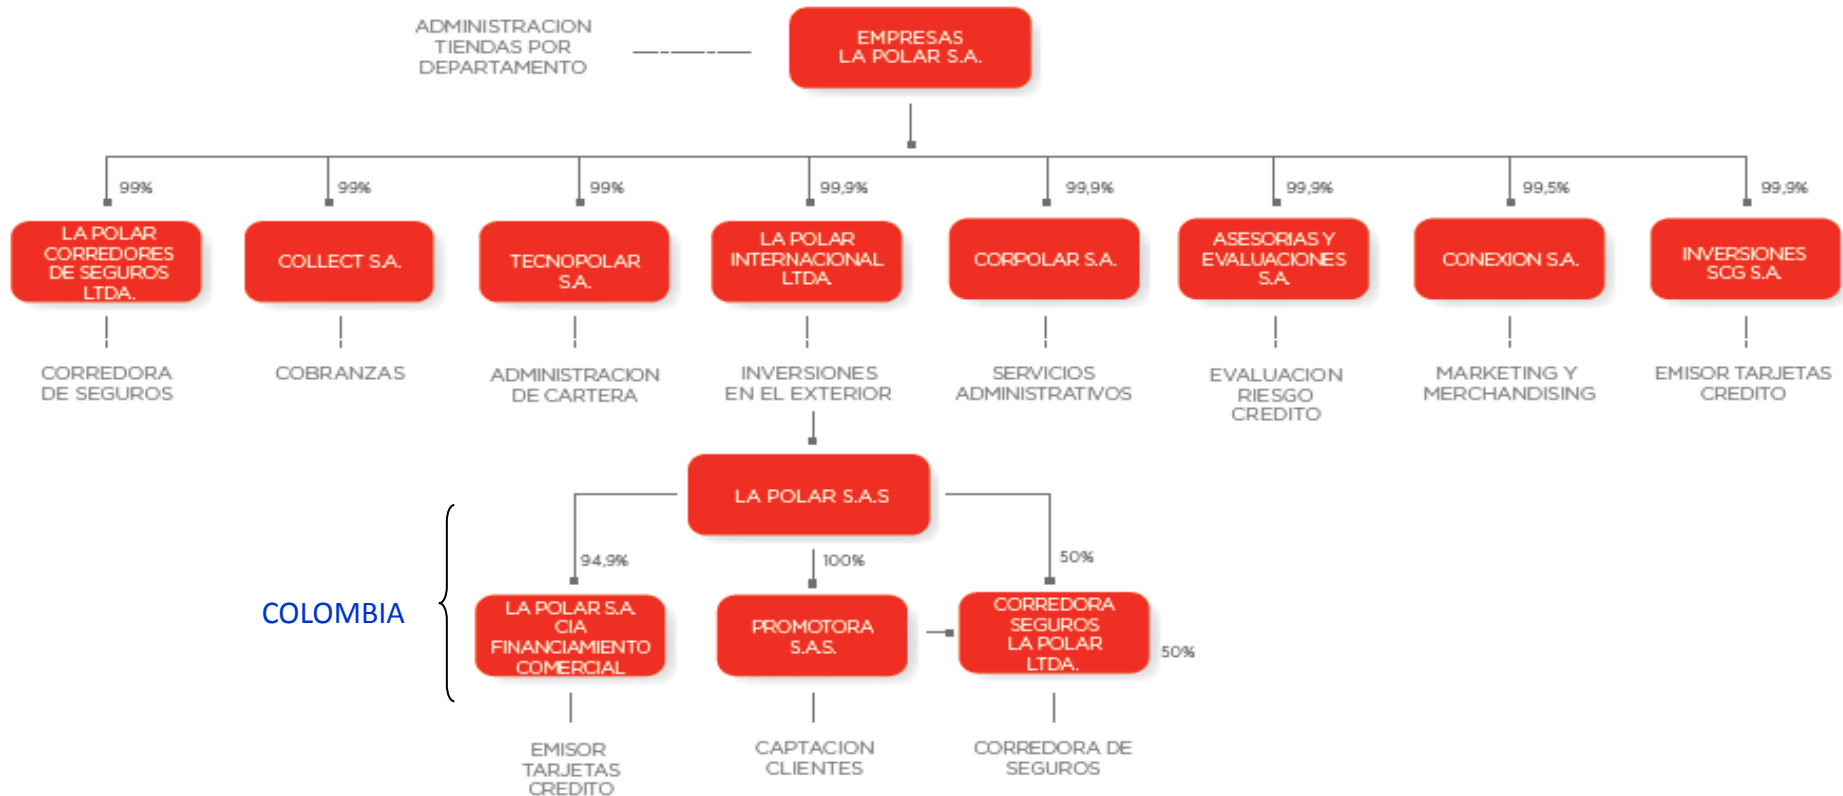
ADMINISTRACION TIENDAS POR DEPARTAMENTO

EMPRESAS LA POLAR S.A.

99%

LA POLAR CORREDORES DE SEGUROS LTDA.

CORREDORA DE SEGUROS

99%

COLLECT S.A.

COBRANZAS

99%

TECNOPOLAR S.A.

ADMINISTRACION DE CARTERA

99,9%

LA POLAR INTERNACIONAL LTDA.

INVERSIONES EN EL EXTERIOR

99,9%

CORPOLAR S.A.

SERVICIOS ADMINISTRATIVOS

99,9%

ASESORIAS Y EVALUACIONES S.A.

EVALUACION RIESGO CREDITO

99,5%

CONEXION S.A.

MARKETING Y MERCHANDISING

99,9%

INVERSIONES SCG S.A.

EMISOR TARJETAS CREDITO

LA POLAR S.A.S

COLOMBIA

94,9%

LA POLAR S.A. CIA FINANCIAMIENTO COMERCIAL

EMISOR TARJETAS CREDITO

100%

PROMOTORA S.A.S.

CAPTACION CLIENTES

50%

CORREDORA SEGUROS LA POLAR LTDA.

50%

CORREDORA DE SEGUROS